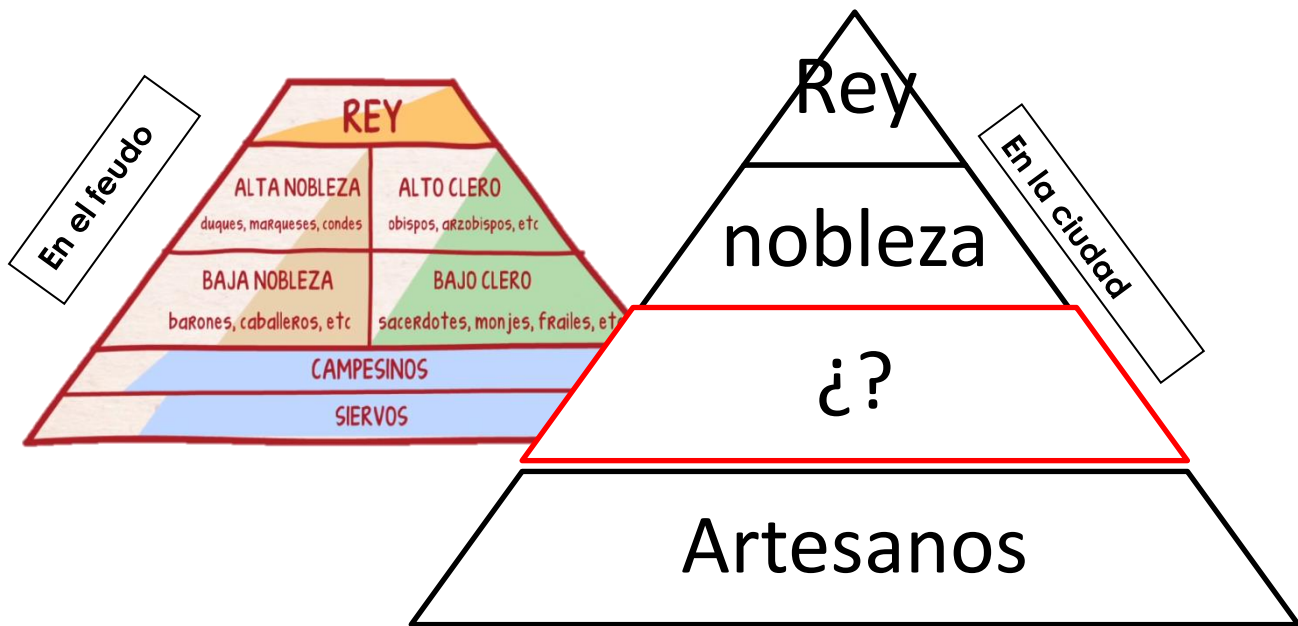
En el feudo

REY

ALTA NOBLEZA
duques, marqueses, condes

ALTO CLERO
obispos, arzobispos, etc

BAJA NOBLEZA
barones, caballeros, etc

BAJO CLERO
sacerdotes, monjes, frailes, etc

CAMPESINOS

SIERVOS

Rey

nobleza

¿?

Artesanos

En la ciudad